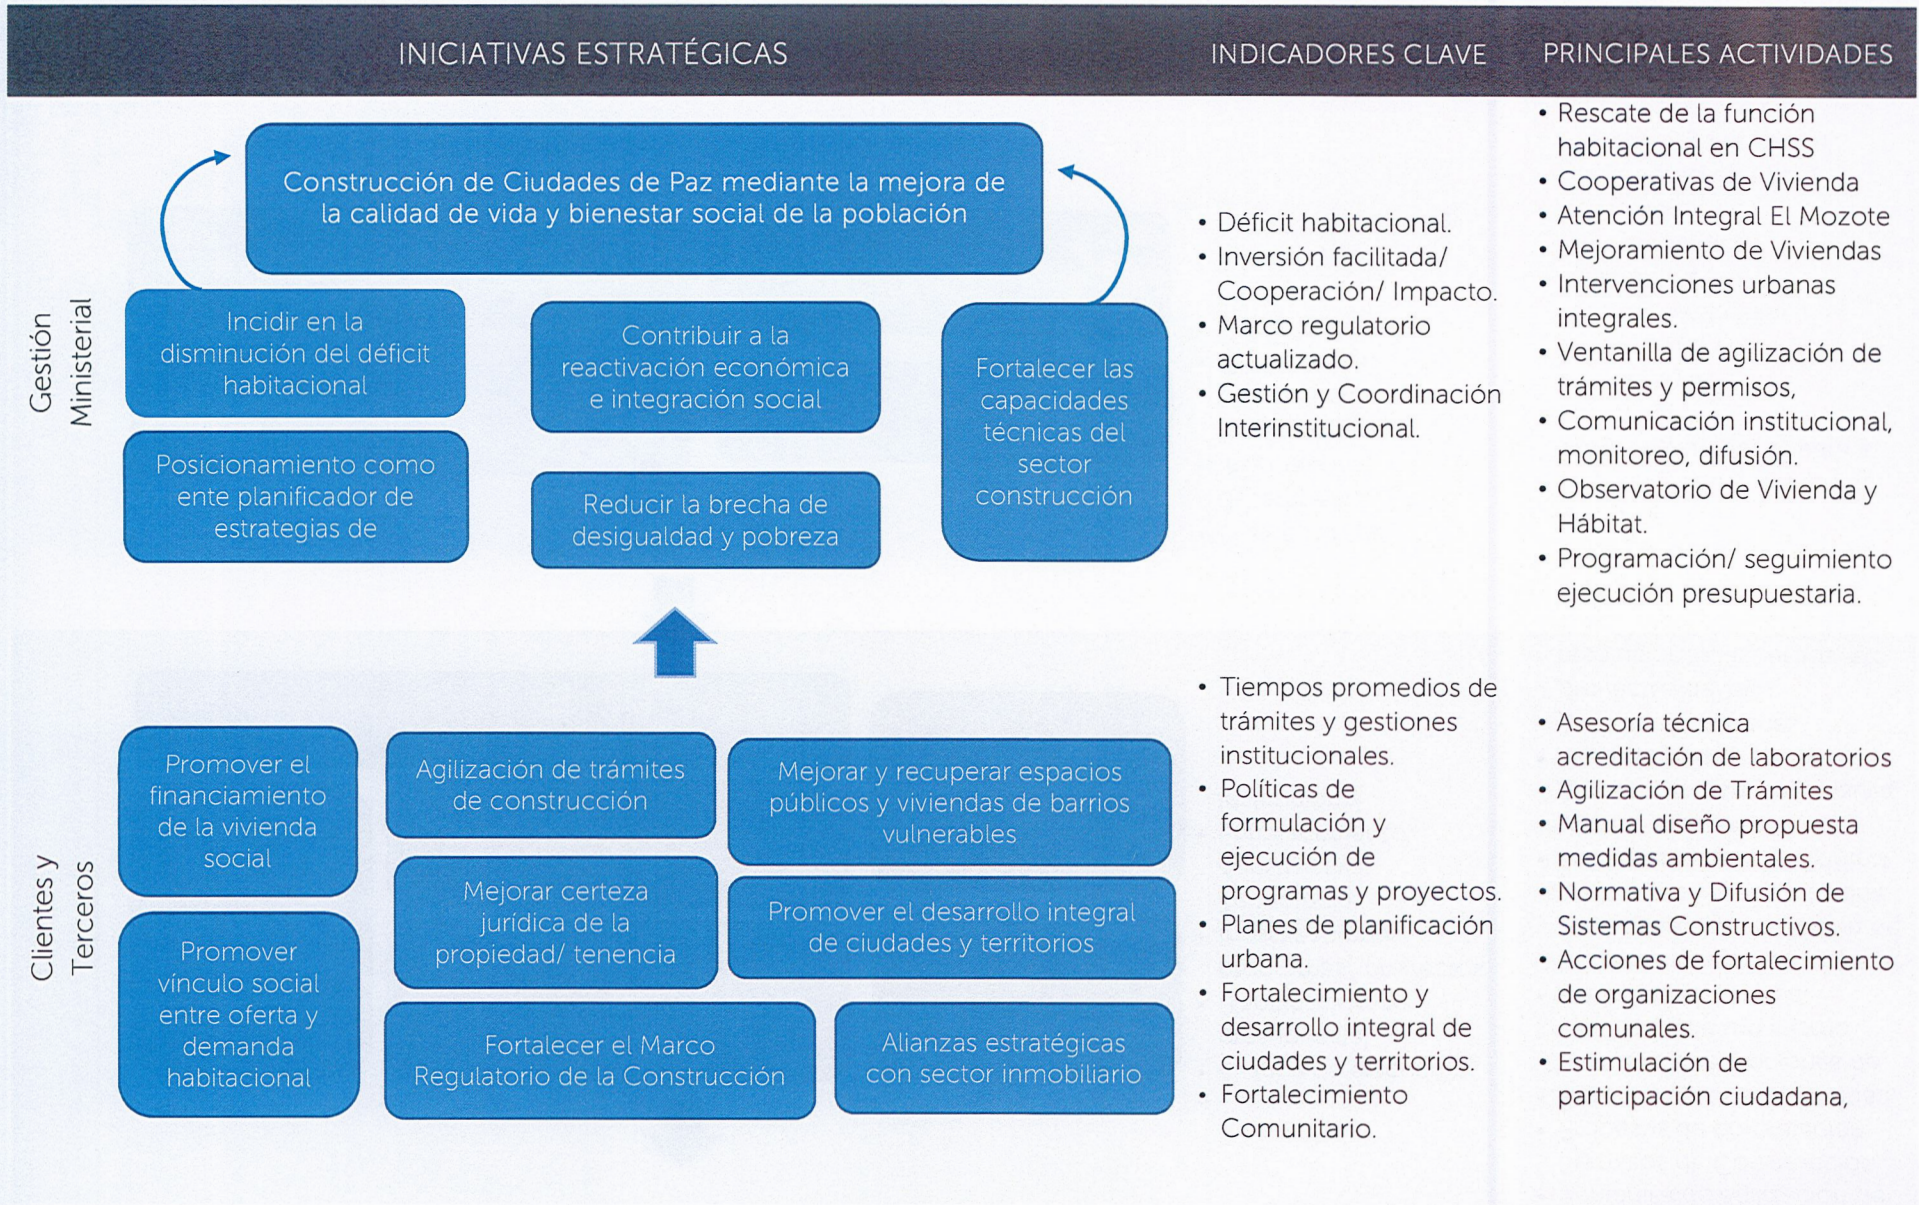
INICIATIVAS ESTRATÉGICAS

INDICADORES CLAVE

PRINCIPALES ACTIVIDADES

Gestión Ministerial

Construcción de Ciudades de Paz mediante la mejora de la calidad de vida y bienestar social de la población

Incidir en la disminución del déficit habitacional

Contribuir a la reactivación económica e integración social

Fortalecer las capacidades técnicas del sector construcción

Posicionamiento como ente planificador de estrategias de

Reducir la brecha de desigualdad y pobreza

• Déficit habitacional.
• Inversión facilitada/ Cooperación/ Impacto.
• Marco regulatorio actualizado.
• Gestión y Coordinación Interinstitucional.

• Rescate de la función habitacional en CHSS
• Cooperativas de Vivienda
• Atención Integral El Mozote
• Mejoramiento de Viviendas
• Intervenciones urbanas integrales.
• Ventanilla de agilización de trámites y permisos,
• Comunicación institucional, monitoreo, difusión.
• Observatorio de Vivienda y Hábitat.
• Programación/ seguimiento ejecución presupuestaria.

Clientes y Terceros

Promover el financiamiento de la vivienda social

Agilización de trámites de construcción

Mejorar y recuperar espacios públicos y viviendas de barrios vulnerables

Mejorar certeza jurídica de la propiedad/ tenencia

Promover el desarrollo integral de ciudades y territorios

Promover vínculo social entre oferta y demanda habitacional

Fortalecer el Marco Regulatorio de la Construcción

Alianzas estratégicas con sector inmobiliario

• Tiempos promedios de trámites y gestiones institucionales.
• Políticas de formulación y ejecución de programas y proyectos.
• Planes de planificación urbana.
• Fortalecimiento y desarrollo integral de ciudades y territorios.
• Fortalecimiento Comunitario.

• Asesoría técnica acreditación de laboratorios
• Agilización de Trámites
• Manual diseño propuesta medidas ambientales.
• Normativa y Difusión de Sistemas Constructivos.
• Acciones de fortalecimiento de organizaciones comunales.
• Estimulación de participación ciudadana,